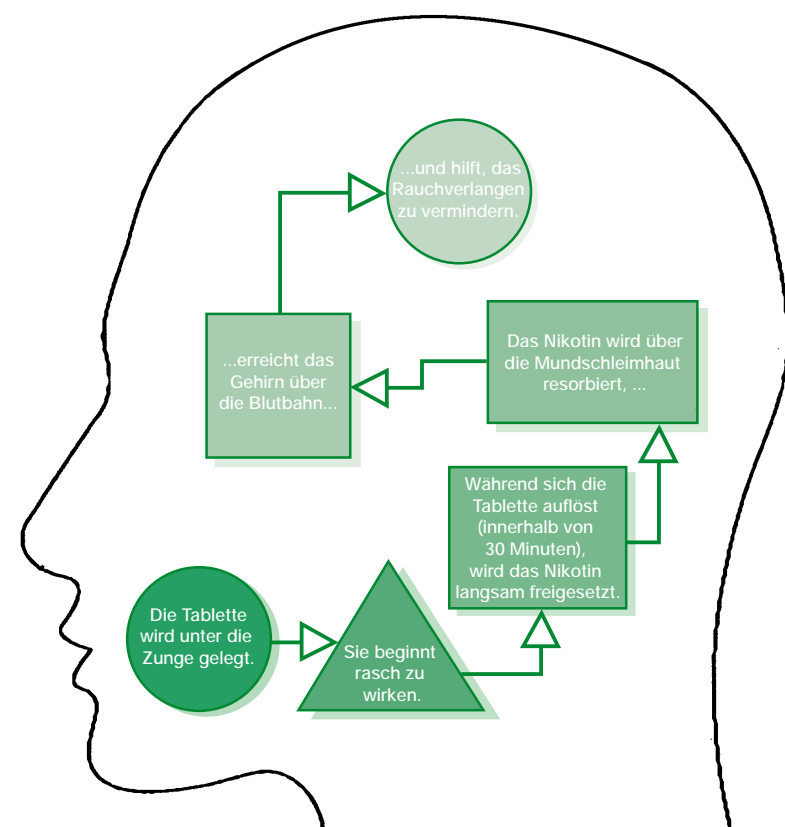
...und hilft, das Rauchverlangen zu vermindern.

...erreicht das Gehirn über die Blutbahn...

Das Nikotin wird über die Mundschleimhaut resorbiert, ...

Während sich die Tablette auflöst (innerhalb von 30 Minuten), wird das Nikotin langsam freigesetzt.

Die Tablette wird unter die Zunge gelegt.

Sie beginnt rasch zu wirken.